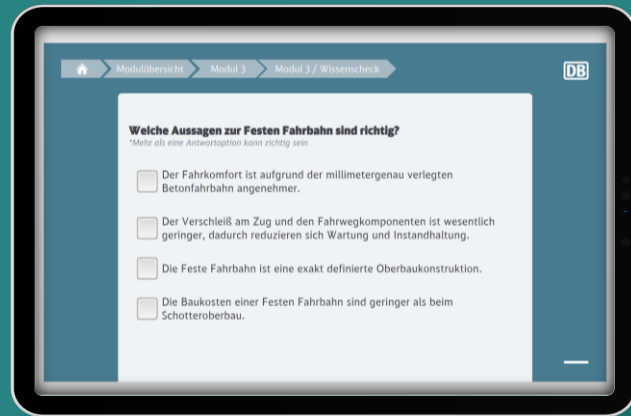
Modulübersicht Modul 3 Modul 3 / Wissenscheck

DB

Welche Aussagen zur Festen Fahrbahn sind richtig?
*Mehr als eine Antwortoption kann richtig sein

Der Fahrkomfort ist aufgrund der millimetergenau verlegten Betonfahrbahn angenehmer.

Der Verschleiß am Zug und den Fahrwegkomponenten ist wesentlich geringer, dadurch reduzieren sich Wartung und Instandhaltung.

Die Feste Fahrbahn ist eine exakt definierte Oberbaukonstruktion.

Die Baukosten einer Festen Fahrbahn sind geringer als beim Schotteroberbau.